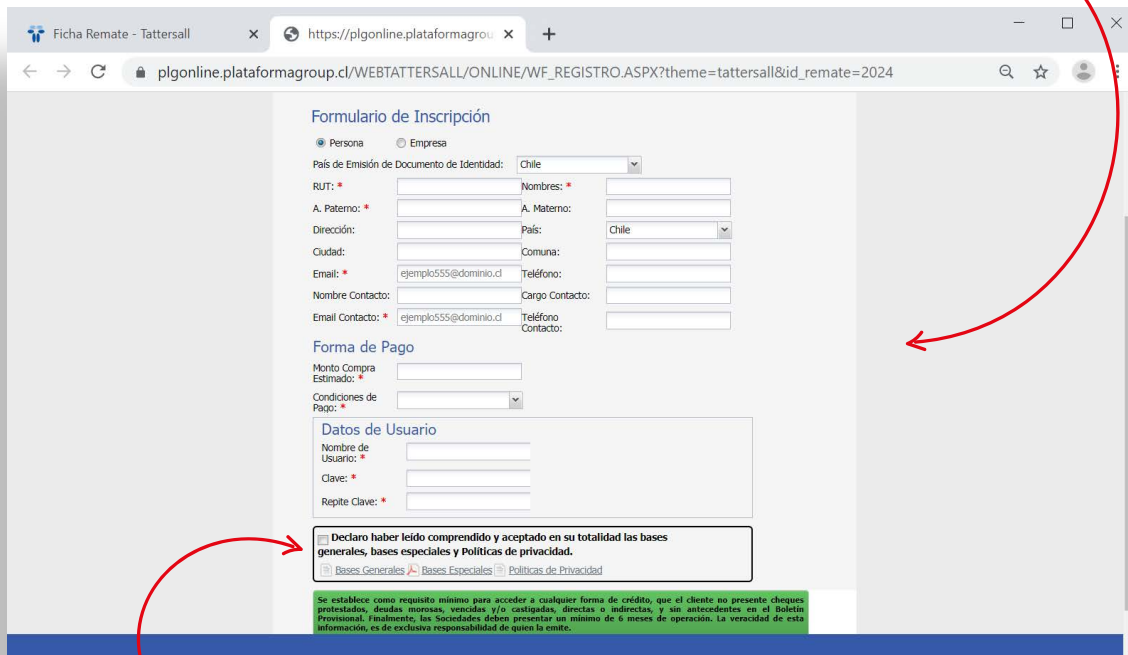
Ficha Remate - Tattersall
https://plgonline.plataformagrou
plgonline.plataformagroup.cl/WEBTATTERSALL/ONLINE/WF_REGISTRO.ASPX?theme=tattersall&id_remate=2024

Formulario de Inscripción

Persona Empresa

País de Emisión de Documento de Identidad: Chile

RUT: *
Nombres: *
A. Paterno: *
A. Materno:
Dirección:
País: Chile
Ciudad:
Comuna:
Email: * ejemplo555@dominio.cl
Teléfono:
Nombre Contacto:
Cargo Contacto:
Email Contacto: * ejemplo555@dominio.cl
Teléfono Contacto:

Forma de Pago

Monto Compra Estimado: *
Condiciones de Pago: *

Datos de Usuario

Nombre de Usuario: *
Clave: *
Repite Clave: *

Declaro haber leído comprendido y aceptado en su totalidad las bases generales, bases especiales y Políticas de privacidad.

Bases Generales Bases Especiales Politicas de Privacidad

Se establece como requisito mínimo para acceder a cualquier forma de crédito, que el cliente no presente cheques protestados, deudas morosas, vencidas y/o castigadas, directas o indirectas, y sin antecedentes en el Boletín Provisional. Finalmente, las Sociedades deben presentar un mínimo de 6 meses de operación. La veracidad de esta información, es de exclusiva responsabilidad de quien la emite.